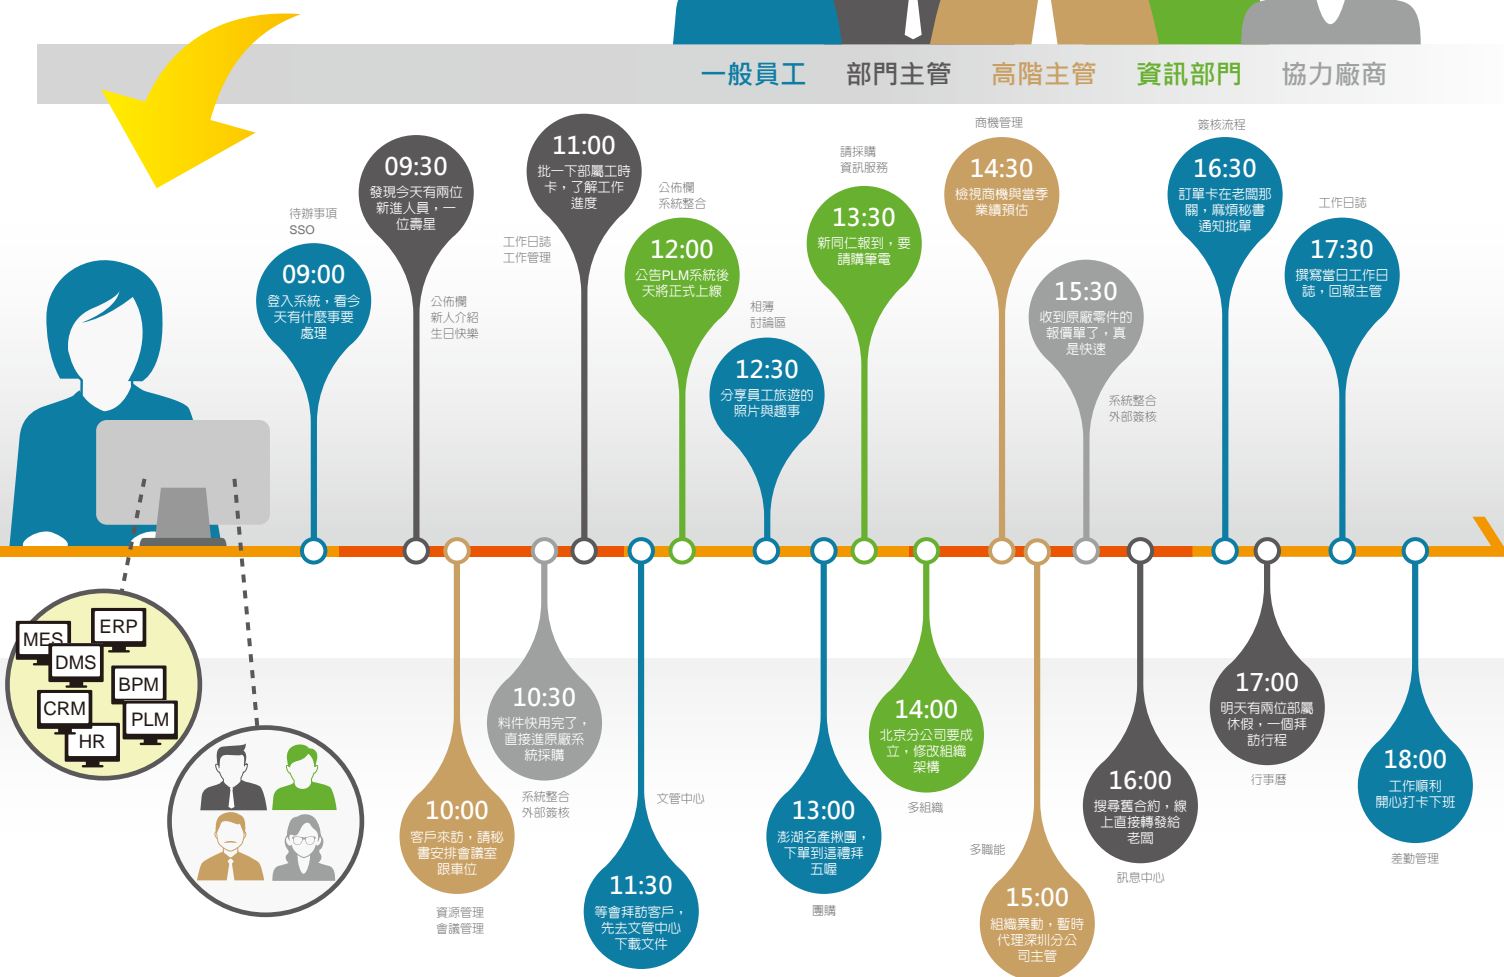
一般員工　部門主管　高階主管　資訊部門　協力廠商

待辦事項
SSO
09:00
登入系統，看今天有什麼事要處理

09:30
發現今天有兩位新進人員，一位壽星
公佈欄
新人介紹
生日快樂

工作日誌
工作管理

11:00
批一下部屬工時卡，了解工作進度

公佈欄
系統整合
12:00
公告PLM系統後天將正式上線

相簿
討論區
12:30
分享員工旅遊的照片與趣事

請採購
資訊服務
13:30
新同仁報到，要請購筆電

商機管理
14:30
檢視商機與當季業績預估

15:30
收到原廠零件的報價單了，真是快速
系統整合
外部簽核

簽核流程
16:30
訂單卡在老闆那關，麻煩秘書通知批單

工作日誌
17:30
撰寫當日工作日誌，回報主管

MES
ERP
DMS
BPM
CRM
PLM
HR

10:00
客戶來訪，請秘書安排會議室跟車位
資源管理
會議管理

10:30
料件快用完了，直接進原廠系統採購
系統整合
外部簽核

文管中心
11:30
等會拜訪客戶，先去文管中心下載文件

13:00
澎湖名產揪團，下單到這禮拜五喔
團購

14:00
北京分公司要成立，修改組織架構
多組織

多職能
15:00
組織異動，暫時代理深圳分公司主管

16:00
搜尋舊合約，線上直接轉發給老闆
訊息中心

17:00
明天有兩位部屬休假，一個拜訪行程
行事曆

18:00
工作順利
開心打卡下班
差勤管理